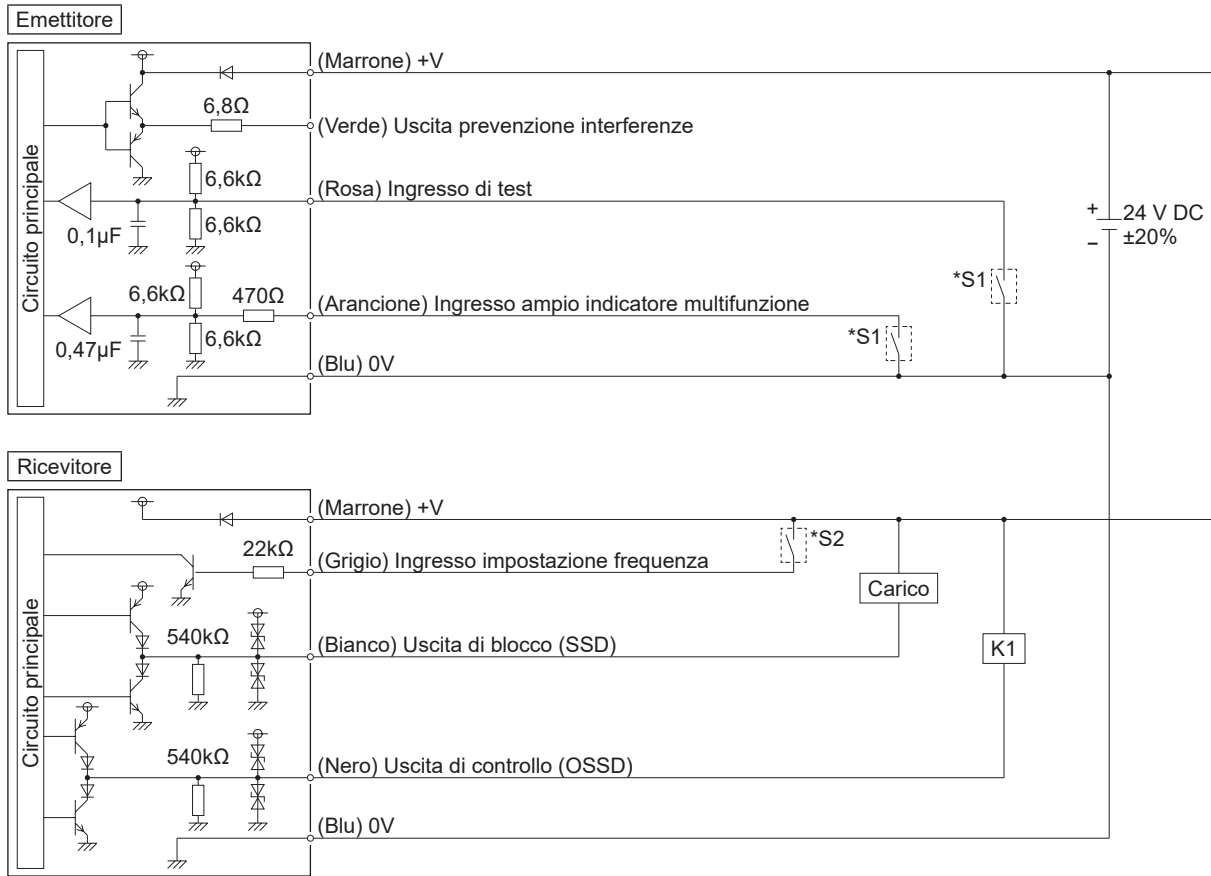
Emettitore

Circuito principale

6,8Ω

6,6kΩ

6,6kΩ

0,1μF

6,6kΩ

470Ω

6,6kΩ

0,47μF

(Marrone) +V

(Verde) Uscita prevenzione interferenze

(Rosa) Ingresso di test

(Arancione) Ingresso ampio indicatore multifunzione

(Blu) 0V

*S1

*S1

+ 24 V DC
– ±20%

Ricevitore

Circuito principale

22kΩ

540kΩ

540kΩ

(Marrone) +V

(Grigio) Ingresso impostazione frequenza

(Bianco) Uscita di blocco (SSD)

(Nero) Uscita di controllo (OSSD)

(Blu) 0V

*S2

Carico

K1